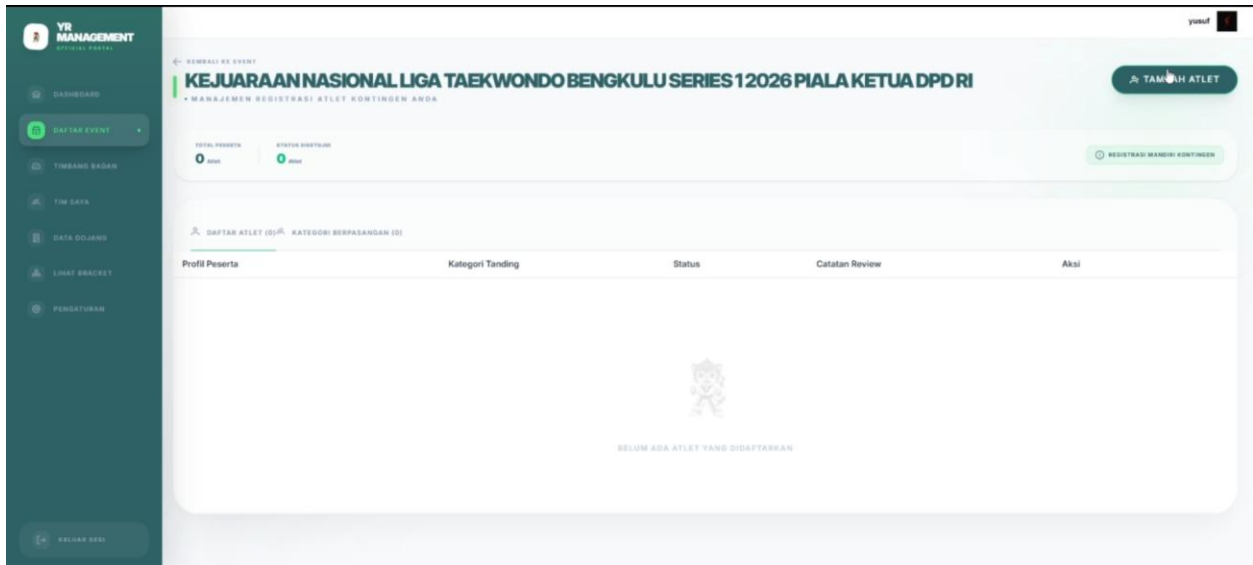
YR MANAGEMENT
OFFICIAL PORTAL

DASHBOARD
DAFTAR EVENT
TIMBANG BADAN
TIM SAYA
DATA DOJANG
LIHAT BRACKET
PENGATURAN

KELUAR SESI

yusuf

← KEMBALI KE EVENT

KEJUARAAN NASIONAL LIGA TAEKWONDO BENGKULU SERIES 1 2026 PIALA KETUA DPD RI

• MANAJEMEN REGISTRASI ATLET KONTINGEN ANDA

TAMBAH ATLET

TOTAL PESERTA
0 atlet

STATUS DISETUJUI
0 atlet

REGISTRASI MANDIRI KONTINGEN

DAFTAR ATLET (0) KATEGORI BERPASANGAN (0)

| Profil Peserta | Kategori Tanding | Status | Catatan Review | Aksi |
|---|---|---|---|---|

BELUM ADA ATLET YANG DIDAFTARKAN